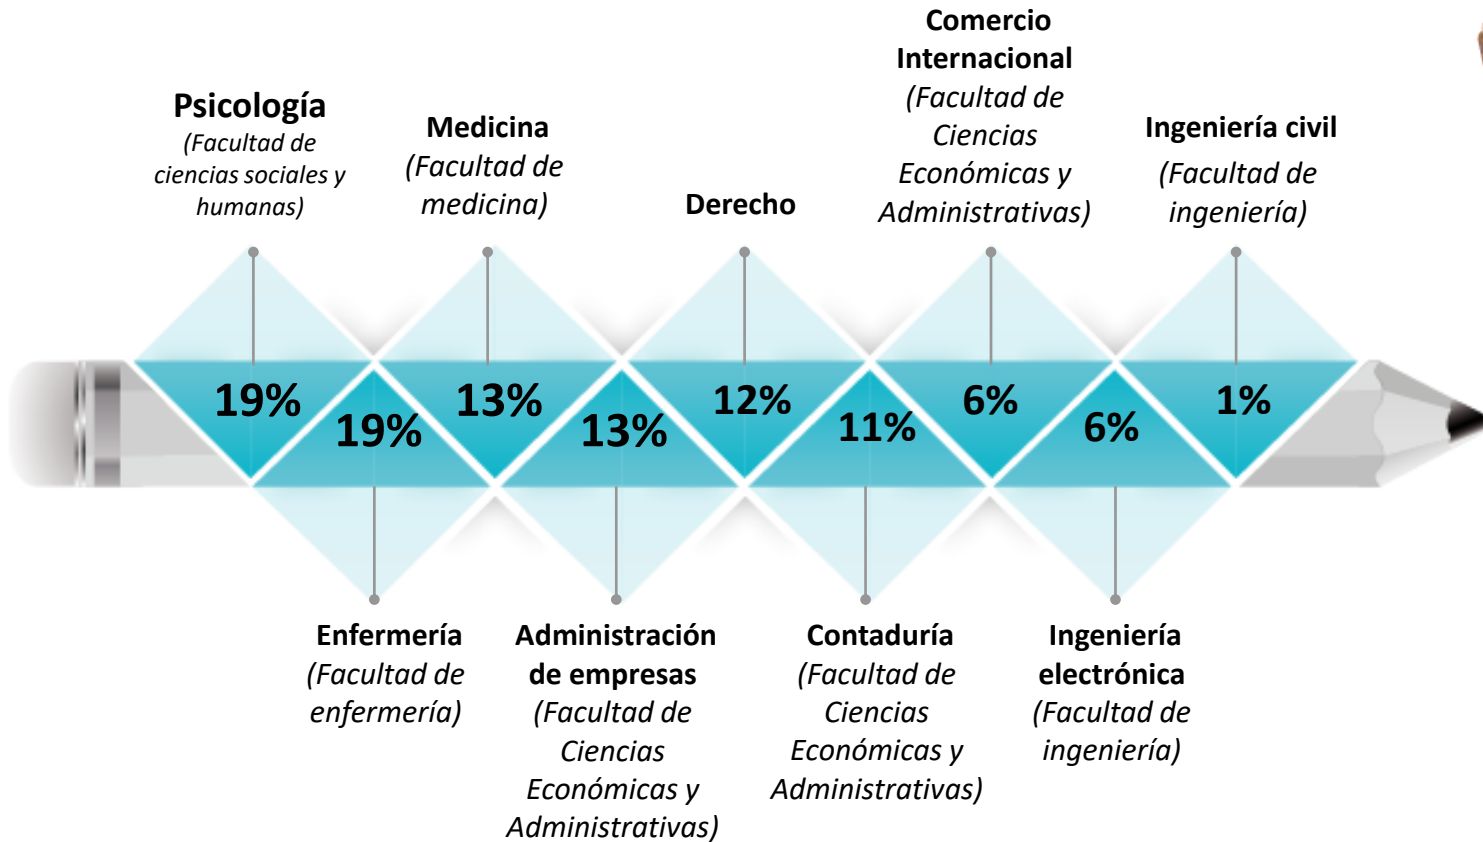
Psicología
(Facultad de ciencias sociales y humanas)

Medicina
(Facultad de medicina)

Derecho

Comercio Internacional
(Facultad de Ciencias Económicas y Administrativas)

Ingeniería civil
(Facultad de ingeniería)

19%

19%

13%

13%

12%

11%

6%

6%

1%

Enfermería
(Facultad de enfermería)

Administración de empresas
(Facultad de Ciencias Económicas y Administrativas)

Contaduría
(Facultad de Ciencias Económicas y Administrativas)

Ingeniería electrónica
(Facultad de ingeniería)